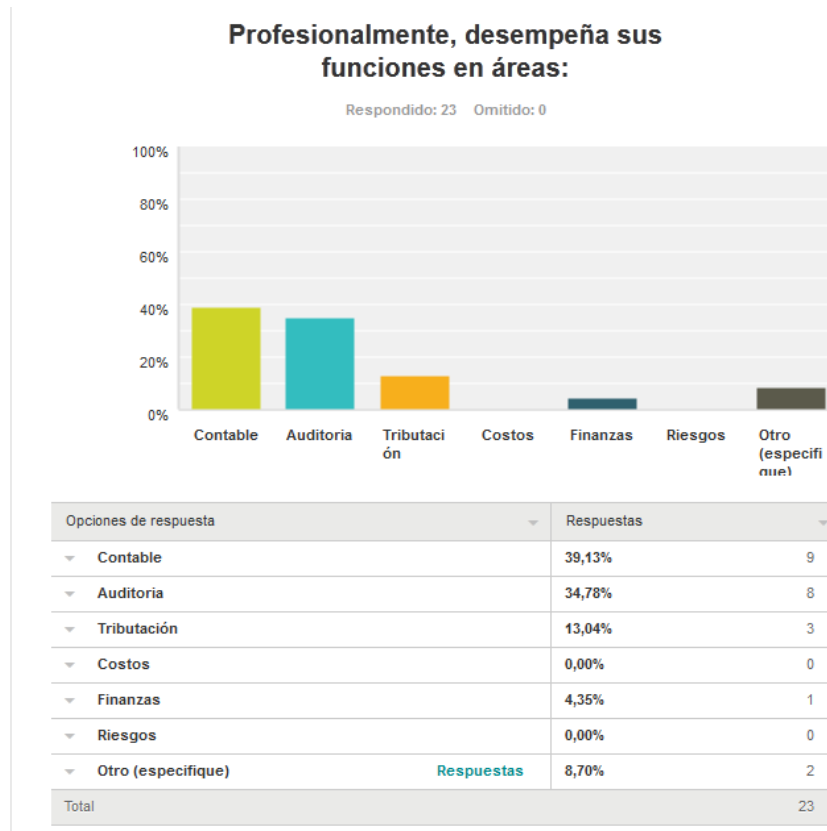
Profesionalmente, desempeña sus funciones en áreas:

Respondido: 23 Omitido: 0

100%
80%
60%
40%
20%
0%

Contable
Auditoria
Tributación
Costos
Finanzas
Riesgos
Otro (especifique)

| Opciones de respuesta | | Respuestas | |
|---|---|---|---|
| Contable | | 39,13% | 9 |
| Auditoria | | 34,78% | 8 |
| Tributación | | 13,04% | 3 |
| Costos | | 0,00% | 0 |
| Finanzas | | 4,35% | 1 |
| Riesgos | | 0,00% | 0 |
| Otro (especifique) | Respuestas | 8,70% | 2 |
| Total | | | 23 |